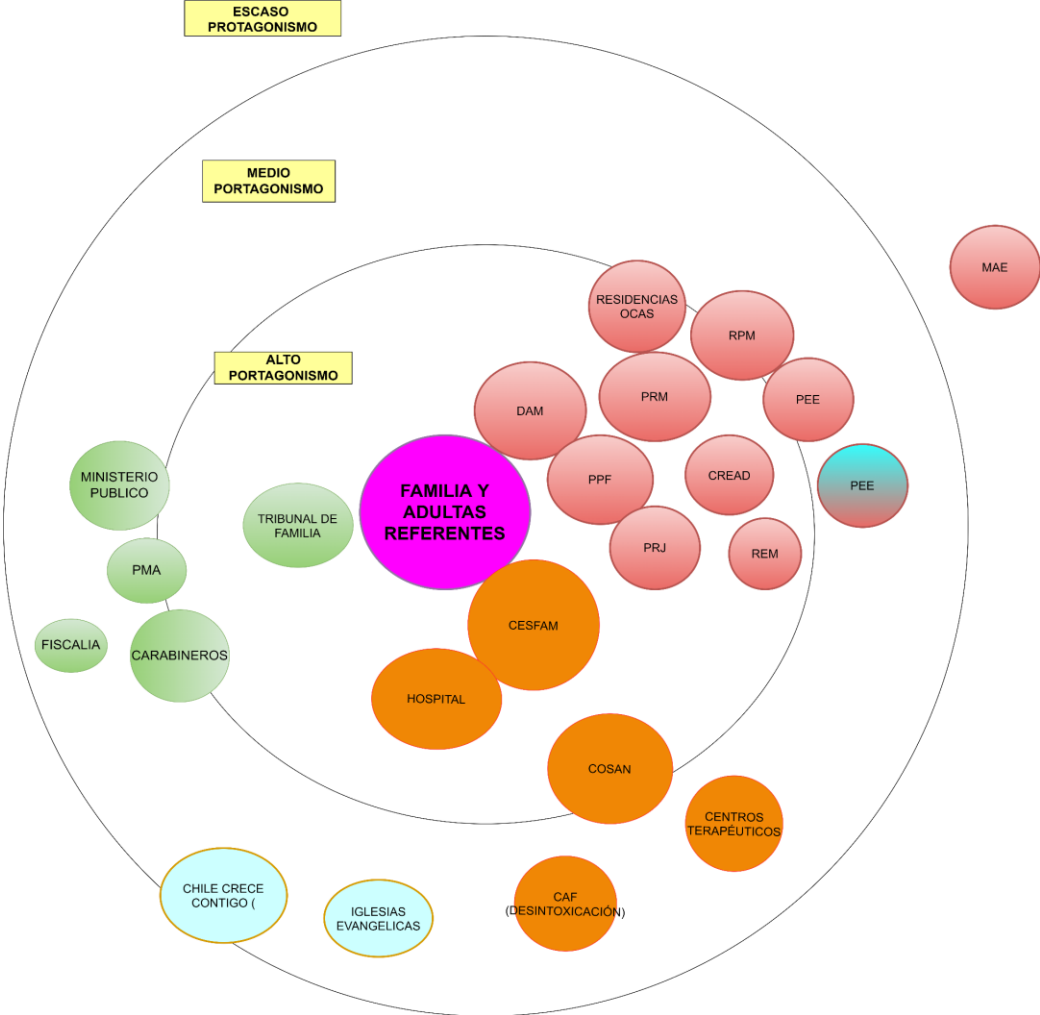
ESCASO PROTAGONISMO

MEDIO PORTAGONISMO

ALTO PORTAGONISMO

MAE

RESIDENCIAS OCAS

RPM

PRM

DAM

PEE

PEE

CREAD

PPF

FAMILIA Y ADULTAS REFERENTES

PRJ

REM

MINISTERIO PUBLICO

TRIBUNAL DE FAMILIA

PMA

FISCALIA

CARABINEROS

CESFAM

HOSPITAL

COSAN

CENTROS TERAPÉUTICOS

CHILE CRECE CONTIGO (

IGLESIAS EVANGELICAS

CAF (DESINTOXICACIÓN)